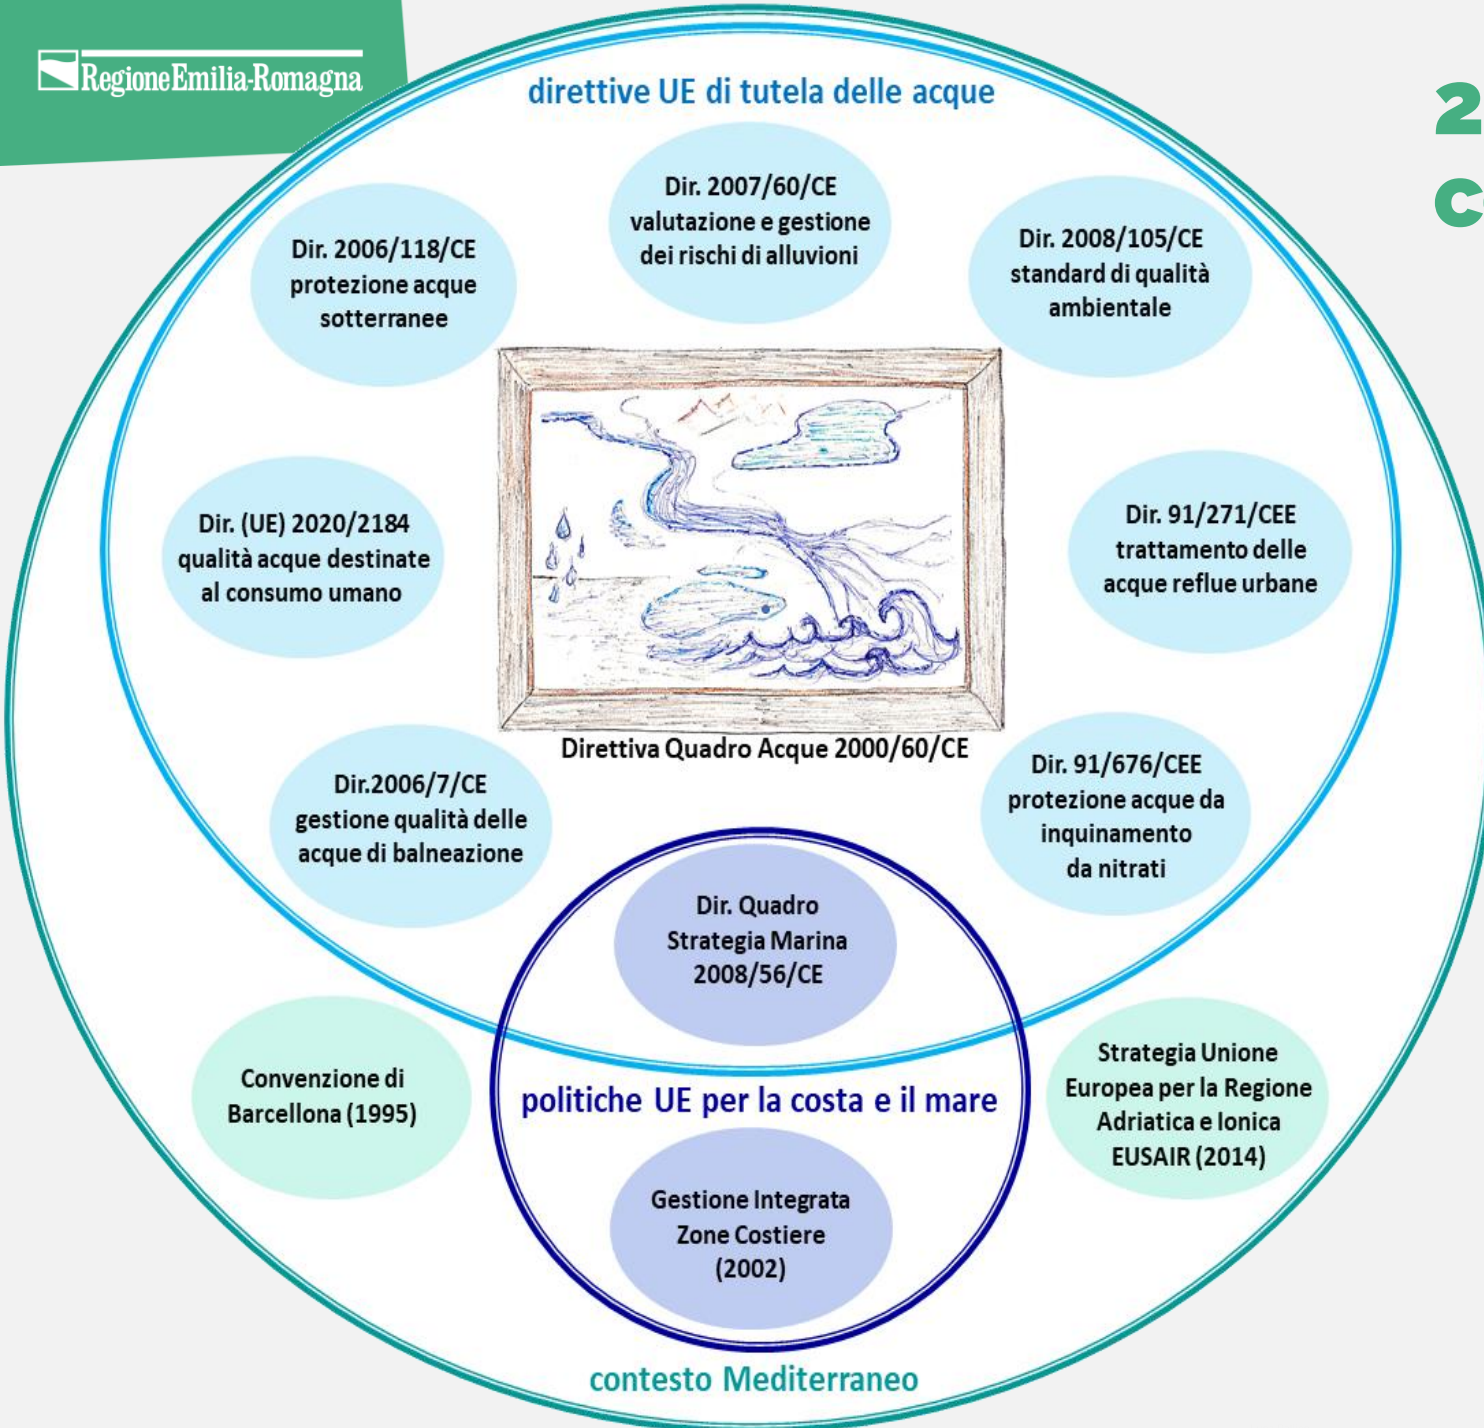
RegioneEmilia-Romagna

direttive UE di tutela delle acque

Dir. 2007/60/CE valutazione e gestione dei rischi di alluvioni

Dir. 2006/118/CE protezione acque sotterranee

Dir. 2008/105/CE standard di qualità ambientale

Dir. (UE) 2020/2184 qualità acque destinate al consumo umano

Dir. 91/271/CEE trattamento delle acque reflue urbane

Direttiva Quadro Acque 2000/60/CE

Dir.2006/7/CE gestione qualità delle acque di balneazione

Dir. 91/676/CEE protezione acque da inquinamento da nitrati

Dir. Quadro Strategia Marina 2008/56/CE

Convenzione di Barcellona (1995)

politiche UE per la costa e il mare

Strategia Unione Europea per la Regione Adriatica e Ionica EUSAIR (2014)

Gestione Integrata Zone Costiere (2002)

contesto Mediterraneo

2
c